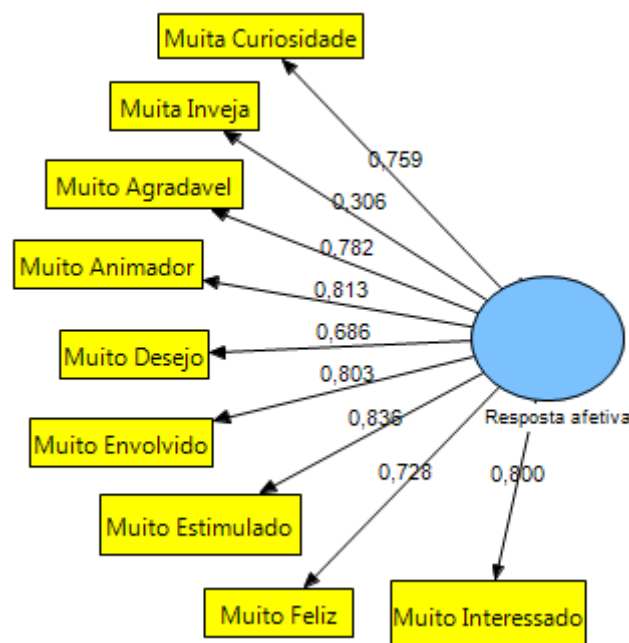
Muita Curiosidade

Muita Inveja

Muito Agradavel

Muito Animador

Muito Desejo

Muito Envolvido

Muito Estimulado

Muito Feliz

Muito Interessado

0,759

0,306

0,782

0,813

0,686

0,803

0,836

0,728

0,800

Resposta afetiva